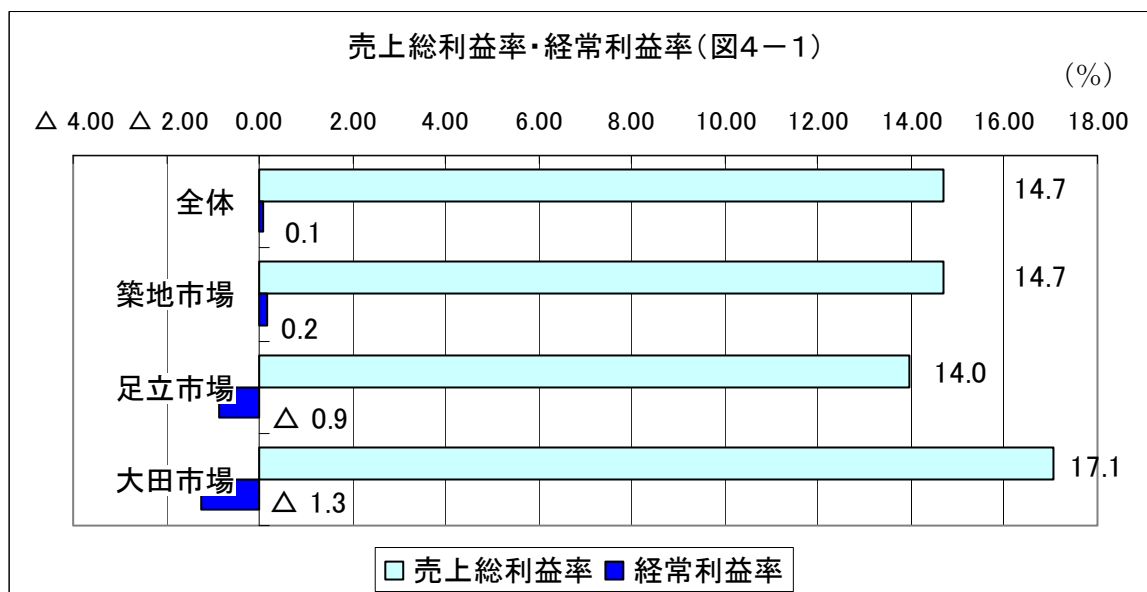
売上総利益率・経常利益率(図4−1)

(%)

△ 4.00 △ 2.00 0.00 2.00 4.00 6.00 8.00 10.00 12.00 14.00 16.00 18.00

全体
14.7
0.1

築地市場
14.7
0.2

足立市場
14.0
△ 0.9

大田市場
17.1
△ 1.3

□ 売上総利益率 ■ 経常利益率